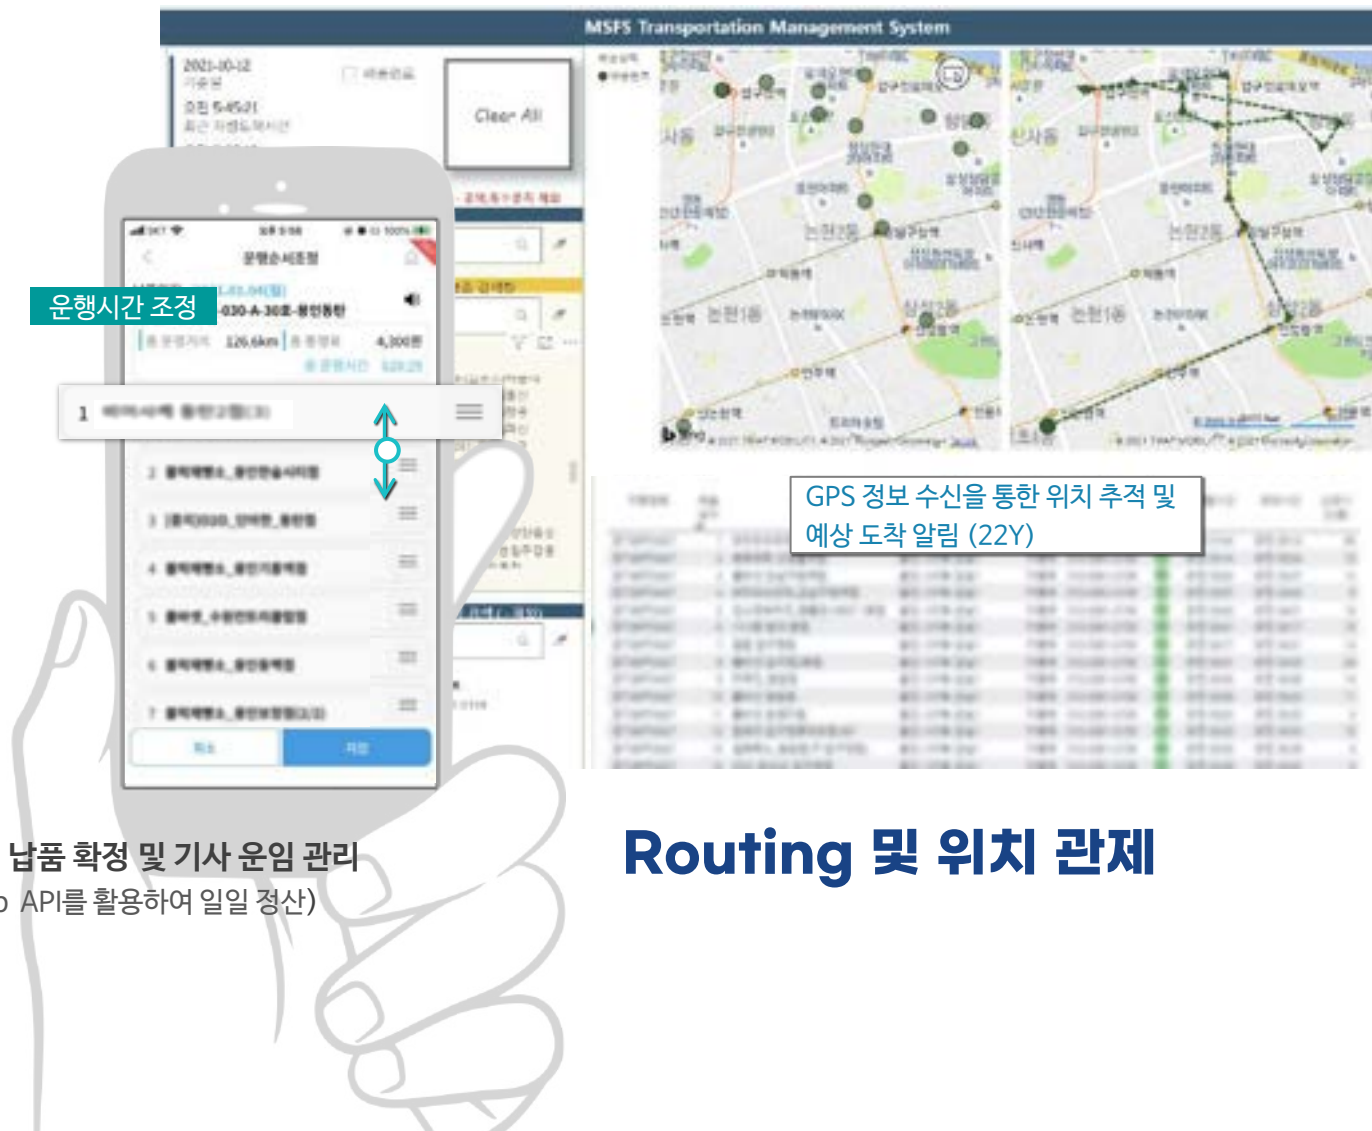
MSFS Transportation Management System

Clear All

운행시간 조정

126.6km

4,300원

1

GPS 정보 수신을 통한 위치 추적 및 예상 도착 알림 (22Y)

납품 확정 및 기사 운임 관리

API를 활용하여 일일 정산)

Routing 및 위치 관제